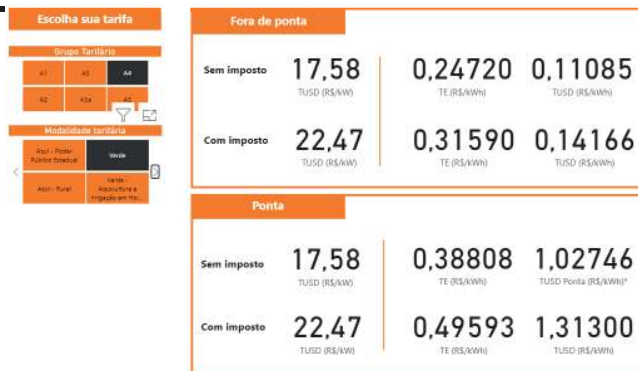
Escolha sua tarifa

Grupo Tarifário

A1
A3
A4
A2
A3a
AS

Modalidade tarifária

Azul - Poder Público Estadual
Verde
Azul - Rural
Verde - Aquicultura e Irrigação em Ho...

Fora de ponta

Sem imposto
17,58
TUSD (R$/kW)
0,24720
TE (R$/kWh)
0,11085
TUSD (R$/kWh)

Com imposto
22,47
TUSD (R$/kW)
0,31590
TE (R$/kWh)
0,14166
TUSD (R$/kWh)

Ponta

Sem imposto
17,58
TUSD (R$/kW)
0,38808
TE (R$/kWh)
1,02746
TUSD Ponta (R$/kWh)*

Com imposto
22,47
TUSD (R$/kW)
0,49593
TE (R$/kWh)
1,31300
TUSD (R$/kWh)